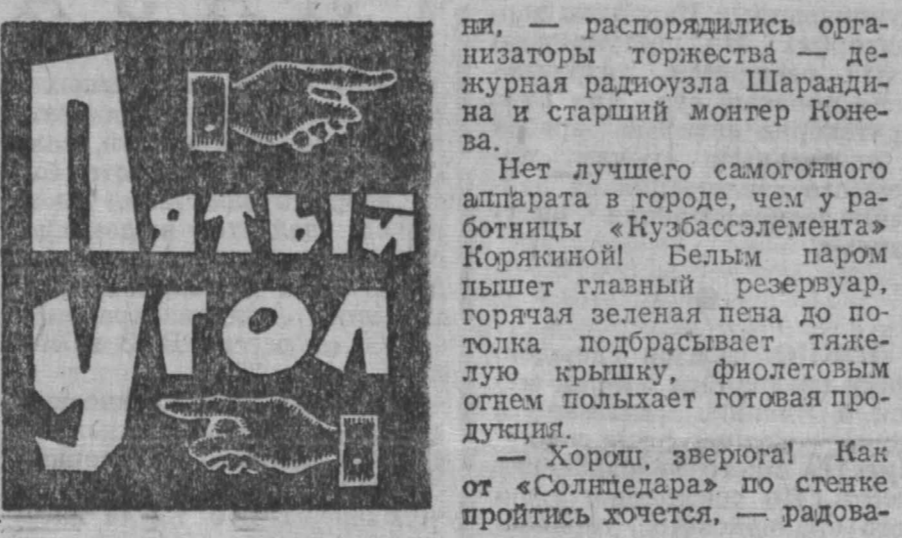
Пятый угол

ни, — распорядились организаторы торжества — дежурная радиоузла Шарандина и старший монтер Конева.

Нет лучшего самогонного аппарата в городе, чем у работницы «Кузбассэлемента» Корякиной! Белым паром пышет главный резервуар, горячая зеленая пена до потолка подбрасывает тяжелую крышку, фиолетовым огнем полыхает готовая продукция.

— Хорош, зверюга! Как от «Солнцедара» по стенке пройтись хочется, — радова-